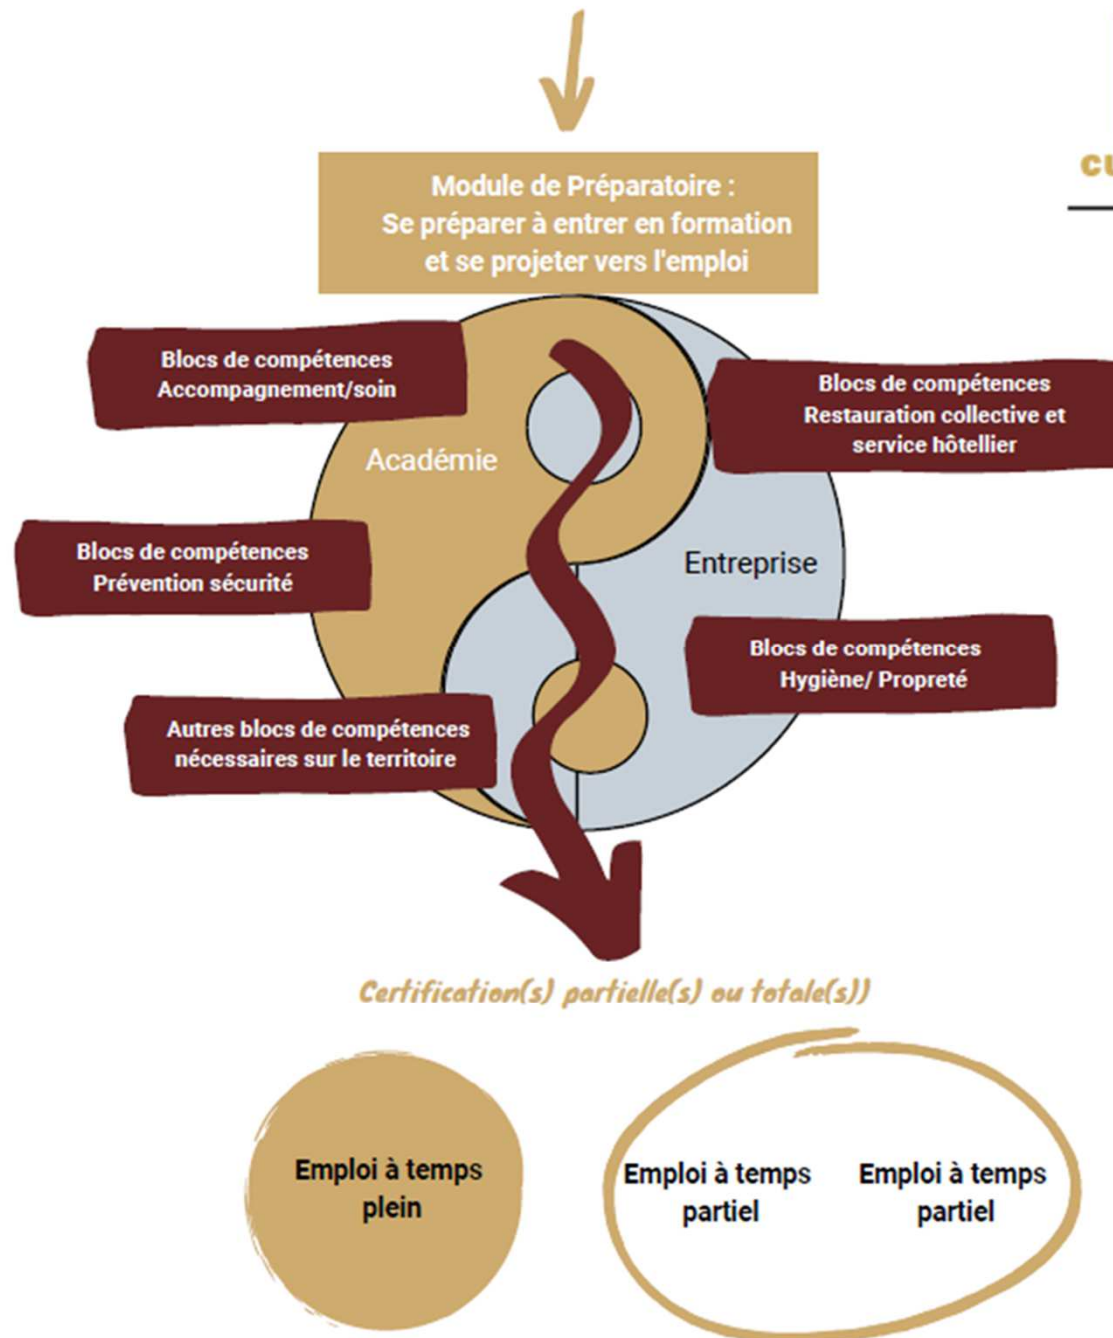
Module de Préparatoire :
Se préparer à entrer en formation et se projeter vers l'emploi

CU

Blocs de compétences
Accompagnement/soin

Blocs de compétences
Restauration collective et service hôtellier

Académie

Blocs de compétences
Prévention sécurité

Entreprise

Blocs de compétences
Hygiène/ Propreté

Autres blocs de compétences nécessaires sur le territoire

Certification(s) partielle(s) ou totale(s))

Emploi à temps plein

Emploi à temps partiel

Emploi à temps partiel